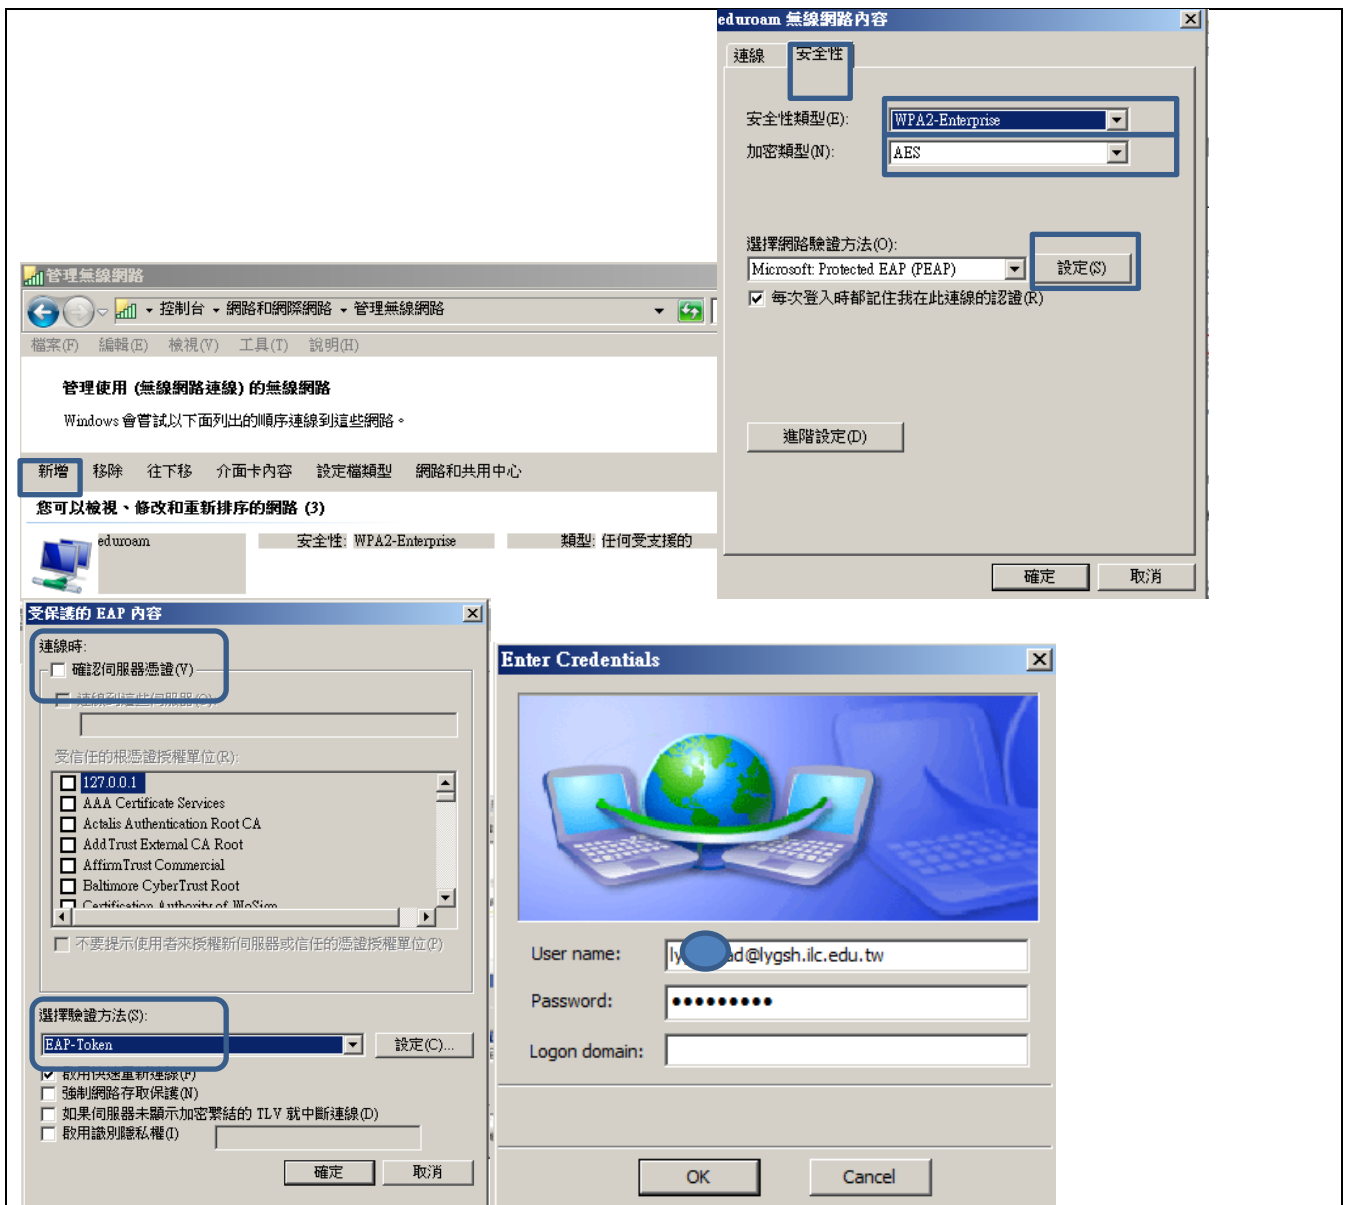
eduroam 無線網路內容

連線 安全性

安全性類型(E): WPA2-Enterprise
加密類型(N): AES

選擇網路驗證方法(O):
Microsoft: Protected EAP (PEAP) 設定(S)
每次登入時都記住我在此連線的認證(R)

進階設定(D)

確定 取消

管理無線網路

控制台 ▸ 網路和網際網路 ▸ 管理無線網路

檔案(F) 編輯(E) 檢視(V) 工具(T) 說明(H)

管理使用 (無線網路連線) 的無線網路

Windows 會嘗試以下面列出的順序連線到這些網路。

新增 移除 往下移 介面卡內容 設定檔類型 網路和共用中心

您可以檢視、修改和重新排序的網路 (3)

eduroam 安全性: WPA2-Enterprise 類型: 任何受支援的

受保護的 EAP 內容

連線時:
確認伺服器憑證(V)
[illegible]

受信任的根憑證授權單位(R):
127.0.0.1
AAA Certificate Services
Actalis Authentication Root CA
AddTrust External CA Root
AffirmTrust Commercial
Baltimore CyberTrust Root
Certification Authority of WoSign

不要提示使用者來授權新伺服器或信任的憑證授權單位(P)

選擇驗證方法(S):
EAP-Token 設定(C)...
啟用快速重新連線(F)
強制網路存取保護(N)
如果伺服器未顯示加密繫結的 TLV 就中斷連線(D)
啟用識別隱私權(I)

確定 取消

Enter Credentials

User name: ly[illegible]d@lygsh.ilc.edu.tw
Password: ●●●●●●●●●
Logon domain:

OK Cancel